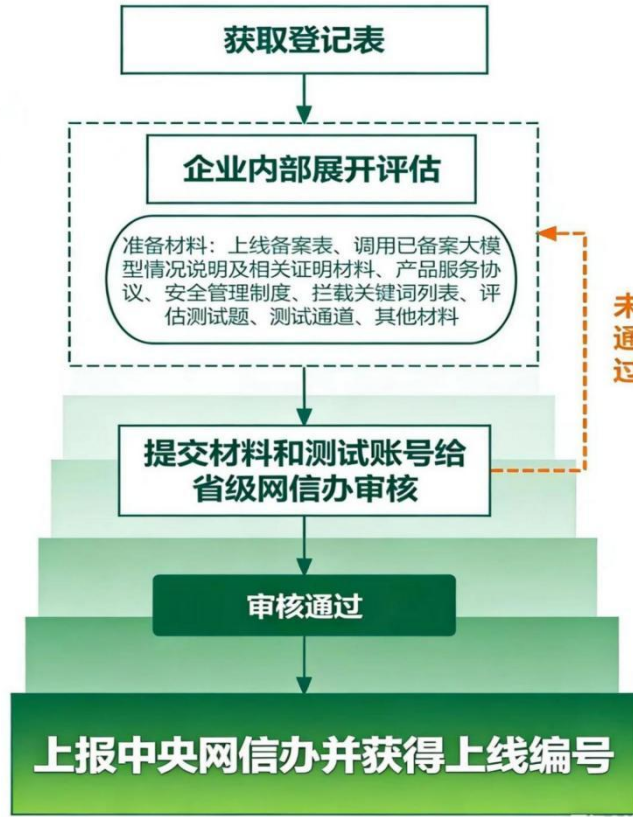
获取登记表

企业内部展开评估

准备材料：上线备案表、调用已备案大模型情况说明及相关证明材料、产品服务协议、安全管理制度、拦截关键词列表、评估测试题、测试通道、其他材料

未通过

提交材料和测试账号给省级网信办审核

审核通过

上报中央网信办并获得上线编号